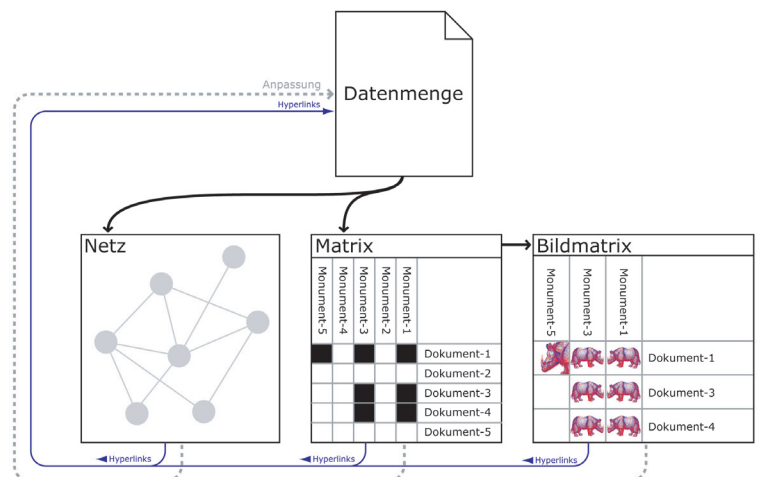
Anpassung

Hyperlinks

Datenmenge

Netz

Matrix

| Monument-5 | Monument-4 | Monument-3 | Monument-2 | Monument-1 | |
|---|---|---|---|---|---|
| | | | | | Dokument-1 |
| | | | | | Dokument-2 |
| | | | | | Dokument-3 |
| | | | | | Dokument-4 |
| | | | | | Dokument-5 |

Bildmatrix

| Monument-5 | Monument-3 | Monument-1 | |
|---|---|---|---|
| | | | Dokument-1 |
| | | | Dokument-3 |
| | | | Dokument-4 |

Hyperlinks

Hyperlinks

Hyperlinks